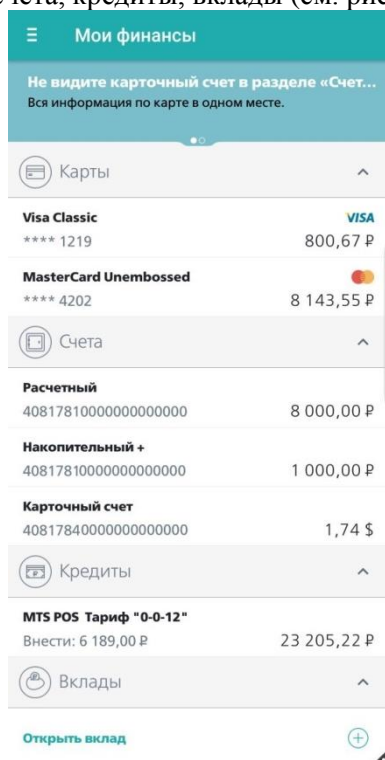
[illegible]чета, кредиты, вклады (см. рис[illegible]

Мои финансы

Не видите карточный счет в разделе «Счет...
Вся информация по карте в одном месте.

Карты

Visa Classic
**** 1219
VISA
800,67 ₽

MasterCard Unembossed
**** 4202
8 143,55 ₽

Счета

Расчетный
40817810000000000000
8 000,00 ₽

Накопительный +
40817810000000000000
1 000,00 ₽

Карточный счет
40817840000000000000
1,74 $

Кредиты

MTS POS Тариф "0-0-12"
Внести: 6 189,00 ₽
23 205,22 ₽

Вклады

Открыть вклад